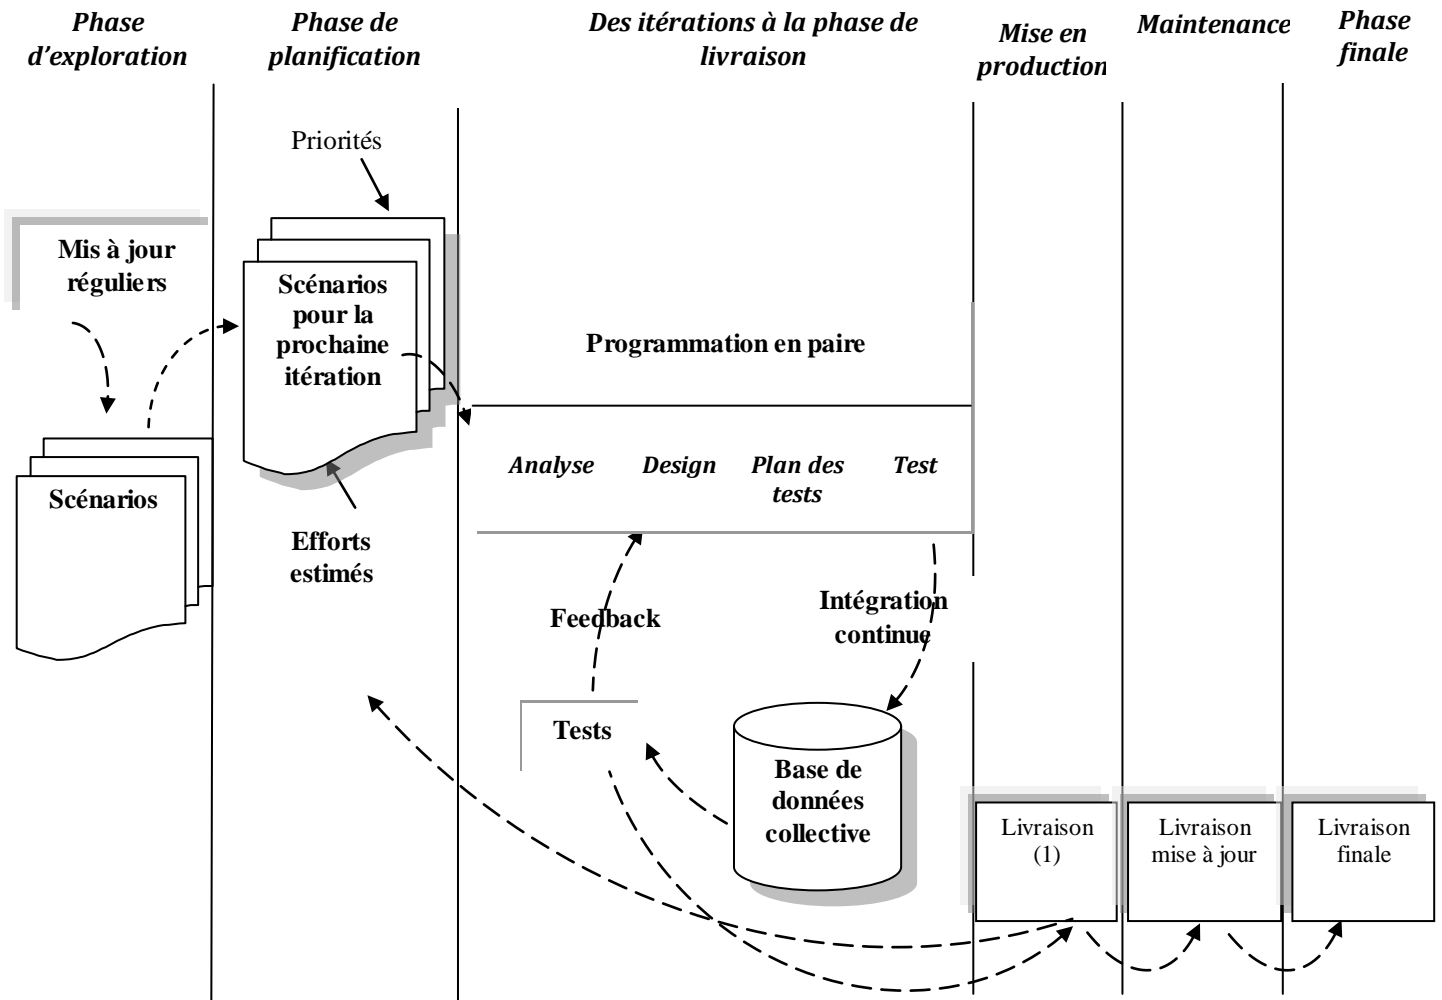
Phase d'exploration

Phase de planification

Des itérations à la phase de livraison

Mise en production

Maintenance

Phase finale

Priorités

Mis à jour réguliers

Scénarios pour la prochaine itération

Programmation en paire

Scénarios

Analyse

Design

Plan des tests

Test

Efforts estimés

Feedback

Intégration continue

Tests

Base de données collective

Livraison (1)

Livraison mise à jour

Livraison finale